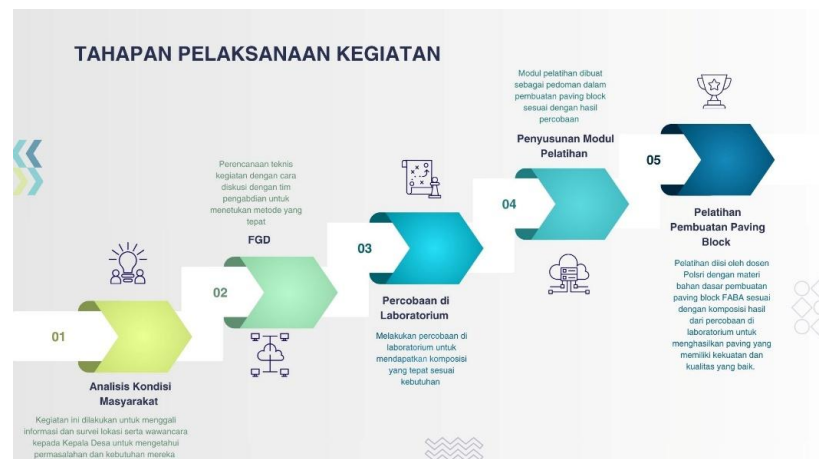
TAHAPAN PELAKSANAAN KEGIATAN

Modul pelatihan dibuat sebagai pedoman dalam pembuatan paving block sesuai dengan hasil percobaan

Penyusunan Modul Pelatihan

05

Perencanaan teknis kegiatan dengan cara diskusi dengan tim pengabdian untuk menetukan metode yang tepat

FGD

04

03

02

01

Pelatihan Pembuatan Paving Block

Pelatihan diisi oleh dosen Polsri dengan materi bahan dasar pembuatan paving block FABA sesuai dengan komposisi hasil dari percobaan di laboratorium untuk menghasilkan paving yang memiliki kekuatan dan kualitas yang baik.

Percobaan di Laboratorium

Melakukan percobaan di laboratorium untuk mendapatkan komposisi yang tepat sesuai kebutuhan

Analisis Kondisi Masyarakat

Kegiatan ini dilakukan untuk menggali informasi dan survei lokasi serta wawancara kepada Kepala Desa untuk mengetahui permasalahan dan kebutuhan mereka